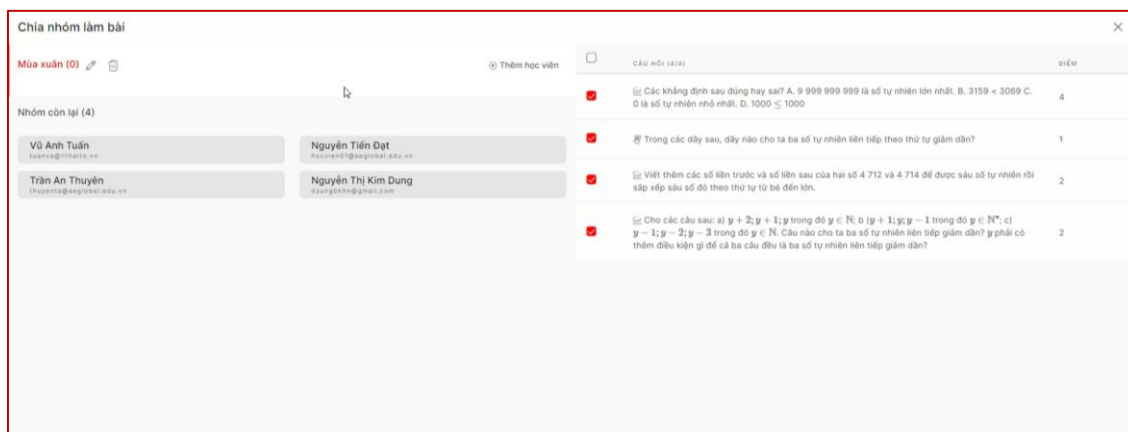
Chia nhóm làm bài

×

Mùa xuân (0)

⊕ Thêm học viên

Nhóm còn lại (4)

Vũ Anh Tuấn
tuanva@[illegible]

Nguyễn Tiến Đạt
hocvien01@seglobal.edu.vn

Trần An Thuyên
thuyenta@seglobal.edu.vn

Nguyễn Thị Kim Dung
dzungbkhn@gmail.com

| | CÂU HỎI (4/4) | ĐIỂM |
|---|---|---|
| ☑ | Các khẳng định sau đúng hay sai? A. 9 999 999 999 là số tự nhiên lớn nhất. B. 3159 < 3069 C. 0 là số tự nhiên nhỏ nhất. D. $1000 \leq 1000$ | 4 |
| ☑ | Trong các dãy sau, dãy nào cho ta ba số tự nhiên liên tiếp theo thứ tự giảm dần? | 1 |
| ☑ | Viết thêm các số liền trước và số liền sau của hai số 4 712 và 4 714 để được sáu số tự nhiên rồi sắp xếp sáu số đó theo thứ tự từ bé đến lớn. | 2 |
| ☑ | Cho các câu sau: a) $y+2; y+1; y$ trong đó $y \in \mathbb{N}$; b) $y+1; y; y-1$ trong đó $y \in \mathbb{N}^*$; c) $y-1; y-2; y-3$ trong đó $y \in \mathbb{N}$. Câu nào cho ta ba số tự nhiên liên tiếp giảm dần? $y$ phải có thêm điều kiện gì để cả ba câu đều là ba số tự nhiên liên tiếp giảm dần? | 2 |